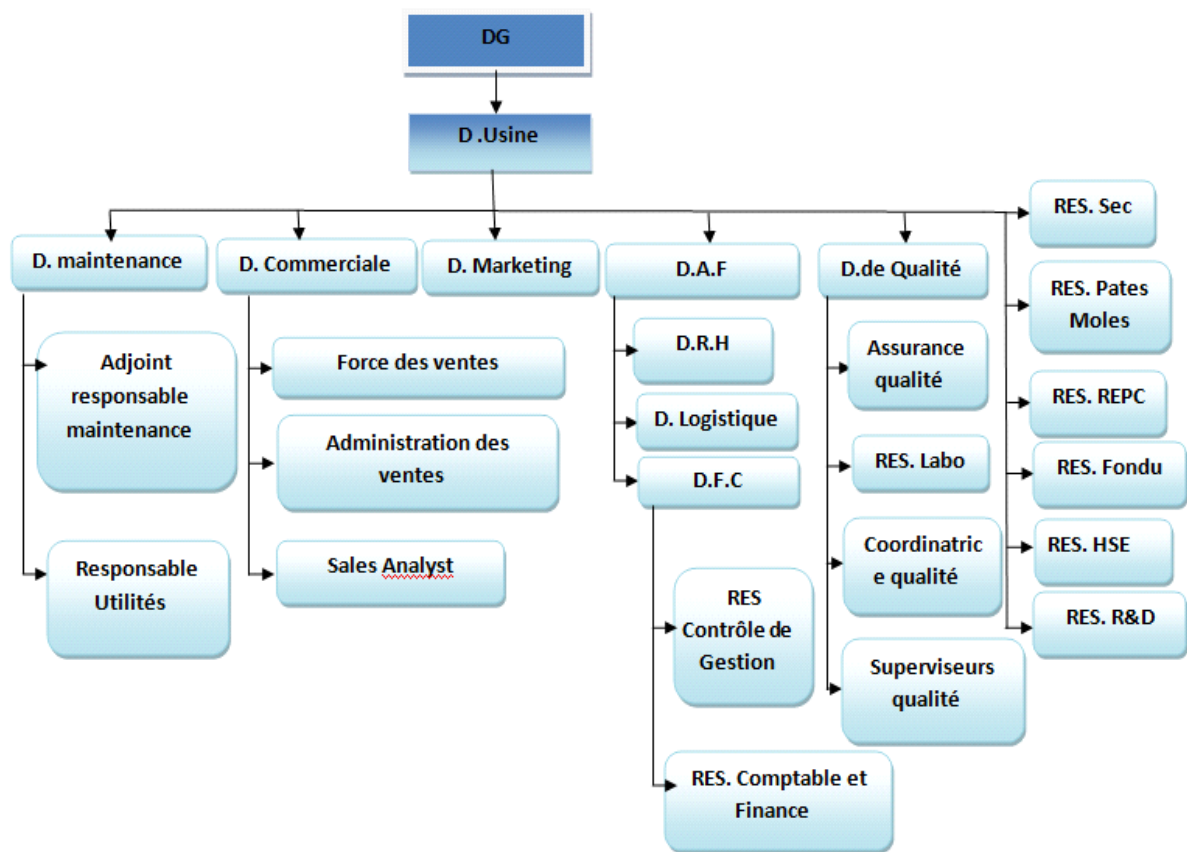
DG

D .Usine

D. maintenance

Adjoint responsable maintenance

Responsable Utilités

D. Commerciale

Force des ventes

Administration des ventes

Sales Analyst

D. Marketing

D.A.F

D.R.H

D. Logistique

D.F.C

RES Contrôle de Gestion

RES. Comptable et Finance

D.de Qualité

Assurance qualité

RES. Labo

Coordinatric e qualité

Superviseurs qualité

RES. Sec

RES. Pates Moles

RES. REPC

RES. Fondu

RES. HSE

RES. R&D